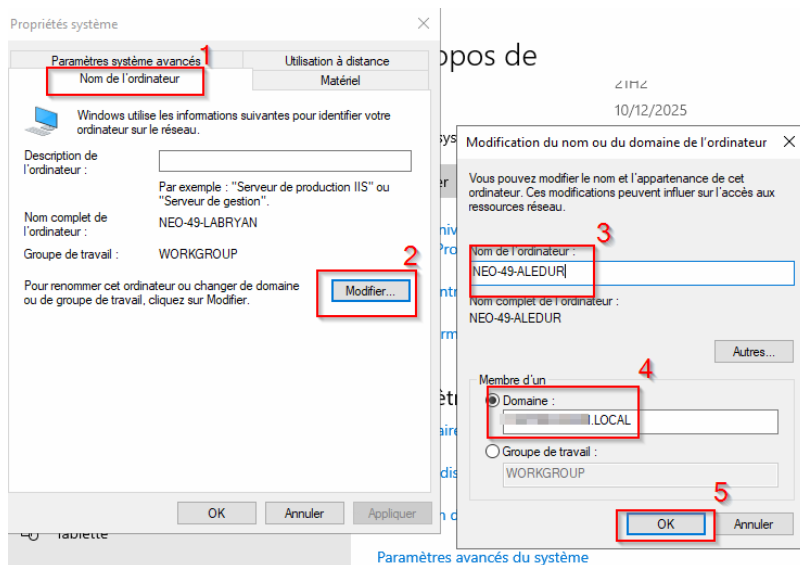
Propriétés système ×

Paramètres système avancés 1 Utilisation à distance
Nom de l'ordinateur Matériel

Windows utilise les informations suivantes pour identifier votre ordinateur sur le réseau.

Description de l'ordinateur :

Par exemple : "Serveur de production IIS" ou "Serveur de gestion".

Nom complet de l'ordinateur : NEO-49-LABRYAN

Groupe de travail : WORKGROUP

Pour renommer cet ordinateur ou changer de domaine ou de groupe de travail, cliquez sur Modifier. 2 Modifier...

OK Annuler Appliquer

opos de
21H2
10/12/2025
sys
er
niv
Pro
de
rm
ètr
aire
dis
de
Tablette

Modification du nom ou du domaine de l'ordinateur ×

Vous pouvez modifier le nom et l'appartenance de cet ordinateur. Ces modifications peuvent influer sur l'accès aux ressources réseau.

3
Nom de l'ordinateur :
NEO-49-ALEDUR

Nom complet de l'ordinateur :
NEO-49-ALEDUR

Autres...

Membre d'un 4
Domaine :
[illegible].LOCAL

Groupe de travail :
WORKGROUP

5
OK Annuler

Paramètres avancés du système